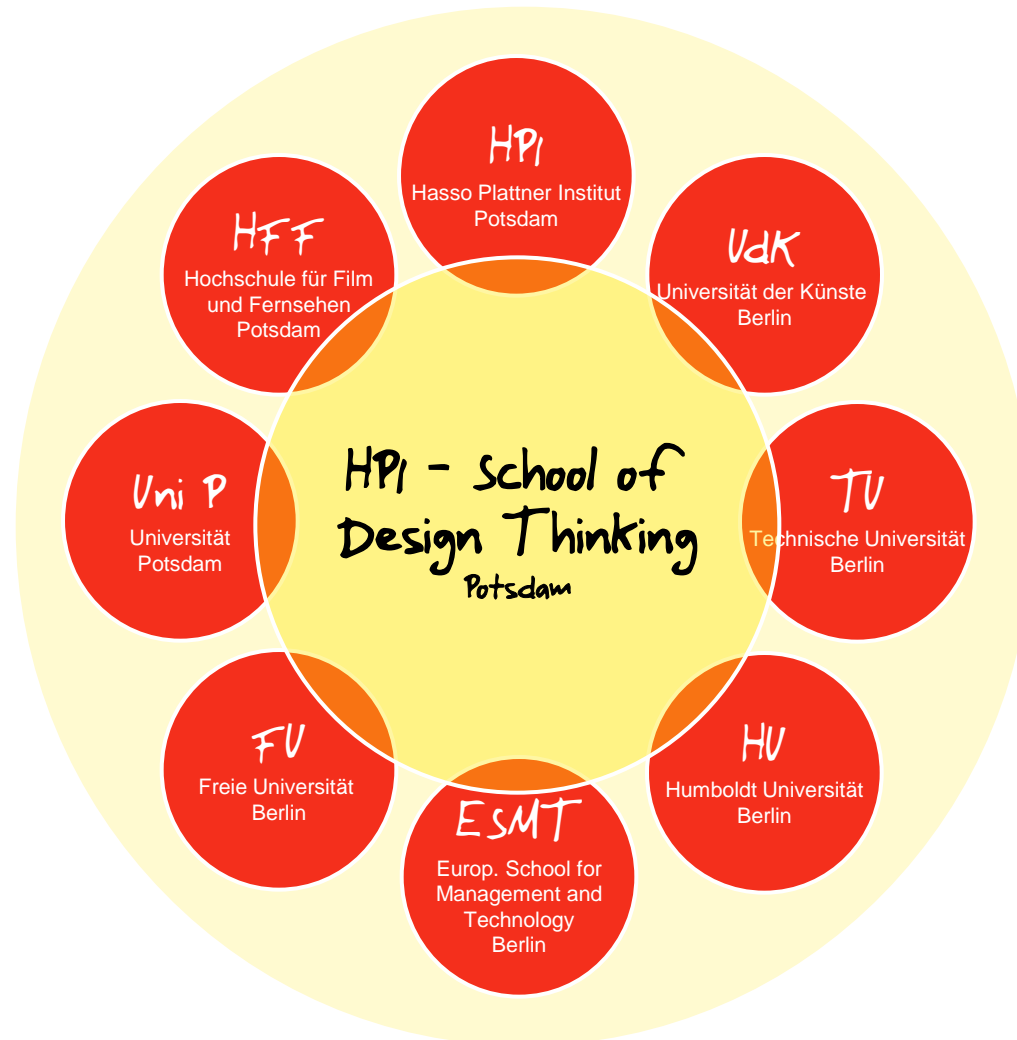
HPI
Hasso Plattner Institut Potsdam

HFF
Hochschule für Film und Fernsehen Potsdam

UdK
Universität der Künste Berlin

HPI - School of Design Thinking
Potsdam

Uni P
Universität Potsdam

TU
Technische Universität Berlin

FU
Freie Universität Berlin

HU
Humboldt Universität Berlin

ESMT
Europ. School for Management and Technology Berlin